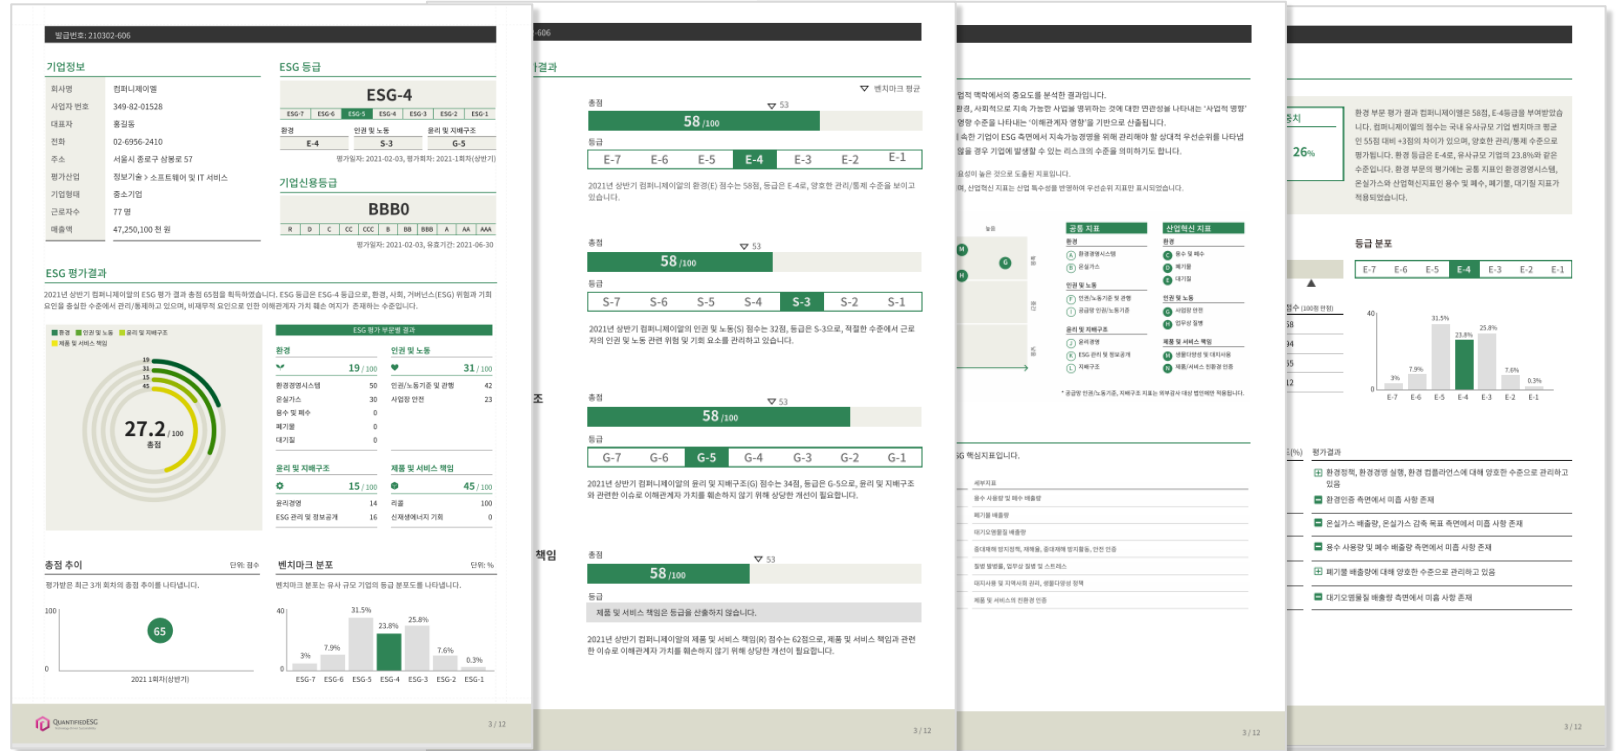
발급번호: 210302-606

기업정보

| 회사명 | 컴퍼니제이엠 |
|---|---|
| 사업자 번호 | 349-82-01528 |
| 대표자 | 홍길동 |
| 전화 | 02-6956-2410 |
| 주소 | 서울시 중로구 상봉로 57 |
| 평가산업 | 정보기술 > 소프트웨어 및 IT 서비스 |
| 기업형태 | 중소기업 |
| 근로자수 | 77 명 |
| 매출액 | 47,250,100 천 원 |

ESG 등급

ESG-4

ESG-7 ESG-6 ESG-5 ESG-4 ESG-3 ESG-2 ESG-1

| 환경 | 인권 및 노동 | 윤리 및 지배구조 |
|---|---|---|
| E-4 | S-3 | G-5 |

평가일자: 2021-02-03, 평가회차: 2021-1회차(상반기)

기업신용등급

BBB0

R D C CC CCC B BB BBB A AA AAA

평가일자: 2021-02-03, 유효기간: 2021-06-30

ESG 평가결과

2021년 상반기 컴퍼니제이엠의 ESG 평가 결과 총점 65점을 획득하였습니다. ESG 등급은 ESG-4 등급으로, 환경, 사회, 거버넌스(ESG) 위험과 기회요인을 중심한 수준에서 관리/통제하고 있으며, 비재무적 요인으로 인한 이해관계자 가치를 훼손하지 않는 수준입니다.

환경 인권 및 노동 윤리 및 지배구조 제품 및 서비스 책임

19 31 15 45

27.2 / 100 총점

ESG 평가 부문별 결과

환경 19 / 100
환경경영시스템 50
온실가스 30
용수 및 폐수 0
폐기물 0
대기질 0

인권 및 노동 31 / 100
인권/노동기준 및 관행 42
사업장 안전 23

윤리 및 지배구조 15 / 100
윤리경영 14
ESG 관리 및 정보공개 16

제품 및 서비스 책임 45 / 100
리콜 100
신재생에너지 기회 0

총점 추이 단위: 점수

평가받은 최근 3개 회차의 총점 추이를 나타냅니다.

100 65 0 2021 1회차(상반기)

벤치마크 분포 단위: %

벤치마크 분포는 유사 규모 기업의 등급 분포도를 나타냅니다.

40 31.5% 25.8% 23.8% 7.9% 7.6% 3% 0.3% 0

ESG-7 ESG-6 ESG-5 ESG-4 ESG-3 ESG-2 ESG-1

QuantifiedESG

3 / 12

606

결과

벤치마크 평균

총점 53 58 /100

등급 E-7 E-6 E-5 E-4 E-3 E-2 E-1

2021년 상반기 컴퍼니제이엠의 환경(E) 점수는 58점, 등급은 E-4로, 양호한 관리/통제 수준을 보이고 있습니다.

총점 53 58 /100

등급 S-7 S-6 S-5 S-4 S-3 S-2 S-1

2021년 상반기 컴퍼니제이엠의 인권 및 노동(S) 점수는 32점, 등급은 S-3으로, 적절한 수준에서 근로자의 인권 및 노동 관련 위험 및 기회 요소를 관리하고 있습니다.

조

총점 53 58 /100

등급 G-7 G-6 G-5 G-4 G-3 G-2 G-1

2021년 상반기 컴퍼니제이엠의 윤리 및 지배구조(G) 점수는 34점, 등급은 G-5으로, 윤리 및 지배구조와 관련한 이슈로 이해관계자 가치를 훼손하지 않기 위해 상당한 개선이 필요합니다.

책임

총점 53 58 /100

등급

제품 및 서비스 책임은 등급을 산출하지 않습니다.

2021년 상반기 컴퍼니제이엠의 제품 및 서비스 책임(R) 점수는 62점으로, 제품 및 서비스 책임과 관련한 이슈로 이해관계자 가치를 훼손하지 않기 위해 상당한 개선이 필요합니다.

3 / 12

업적 맥락에서의 중요도를 분석한 결과입니다.

환경, 사회적으로 지속 가능한 사업을 영위하는 것에 대한 연관성을 나타내는 '사업적 영향' 영향 수준을 나타내는 '이해관계자 영향'을 기반으로 산출됩니다.

속한 기업이 ESG 측면에서 지속가능경영을 위해 관리해야 할 상대적 우선순위를 나타냅 않을 경우 기업에게 발생할 수 있는 리스크의 수준을 의미하기도 합니다.

요성이 높은 것으로 도출된 지표입니다.

며, 산업혁신 지표는 산업 특수성을 반영하여 우선순위 지표만 표시되었습니다.

공통 지표
환경
환경경영시스템
온실가스
인권 및 노동
인권/노동기준 및 관행
공정한 인권/노동기준
윤리 및 지배구조
윤리경영
ESG 관리 및 정보공개
지배구조

산업혁신 지표
환경
용수 및 폐수
폐기물
대기질
인권 및 노동
사업장 안전
업무상 질병
제품 및 서비스 책임
생물다양성 및 대지사용
제품/서비스 친환경 인증

* 공급망 인권/노동기준, 지배구조 지표는 외부감사 대상 법인에만 적용됩니다.

G 핵심지표입니다.

세부지표
용수 사용량 및 폐수 배출량
폐기물 배출량
대기오염물질 배출량
중대재해 방지정책, 재해율, 중대재해 방지활동, 안전 인증
질병 발병률, 업무상 질병 및 스트레스
대지사용 및 지역사회 관리, 생물다양성 정책
제품 및 서비스의 친환경 인증

3 / 12

치

26%

환경 부문 평가 결과 컴퍼니제이엠은 58점, E-4등급을 부여받았습니다. 컴퍼니제이엠의 점수는 국내 유사규모 기업 벤치마크 평균 대비 +3점의 차이가 있으며, 양호한 관리/통제 수준으로 평가됩니다. 환경 등급은 E-4로, 유사규모 기업의 23.8%와 같은 수준입니다. 환경 부문의 평가에는 공통 지표인 환경경영시스템, 온실가스와 산업혁신지표인 용수 및 폐수, 폐기물, 대기질 지표가 적용되었습니다.

등급 분포

E-7 E-6 E-5 E-4 E-3 E-2 E-1

점수 (100점 만점)
58
34
35
12

40 31.5% 25.8% 23.8% 7.9% 7.6% 3% 0.3% 0

E-7 E-6 E-5 E-4 E-3 E-2 E-1

(%) 평가결과

환경정책, 환경경영 실행, 환경 컴플라이언스에 대해 양호한 수준으로 관리하고 있음
환경인증 측면에서 미흡 사항 존재
온실가스 배출량, 온실가스 감축 목표 측면에서 미흡 사항 존재
용수 사용량 및 폐수 배출량 측면에서 미흡 사항 존재
폐기물 배출량에 대해 양호한 수준으로 관리하고 있음
대기오염물질 배출량 측면에서 미흡 사항 존재

3 / 12